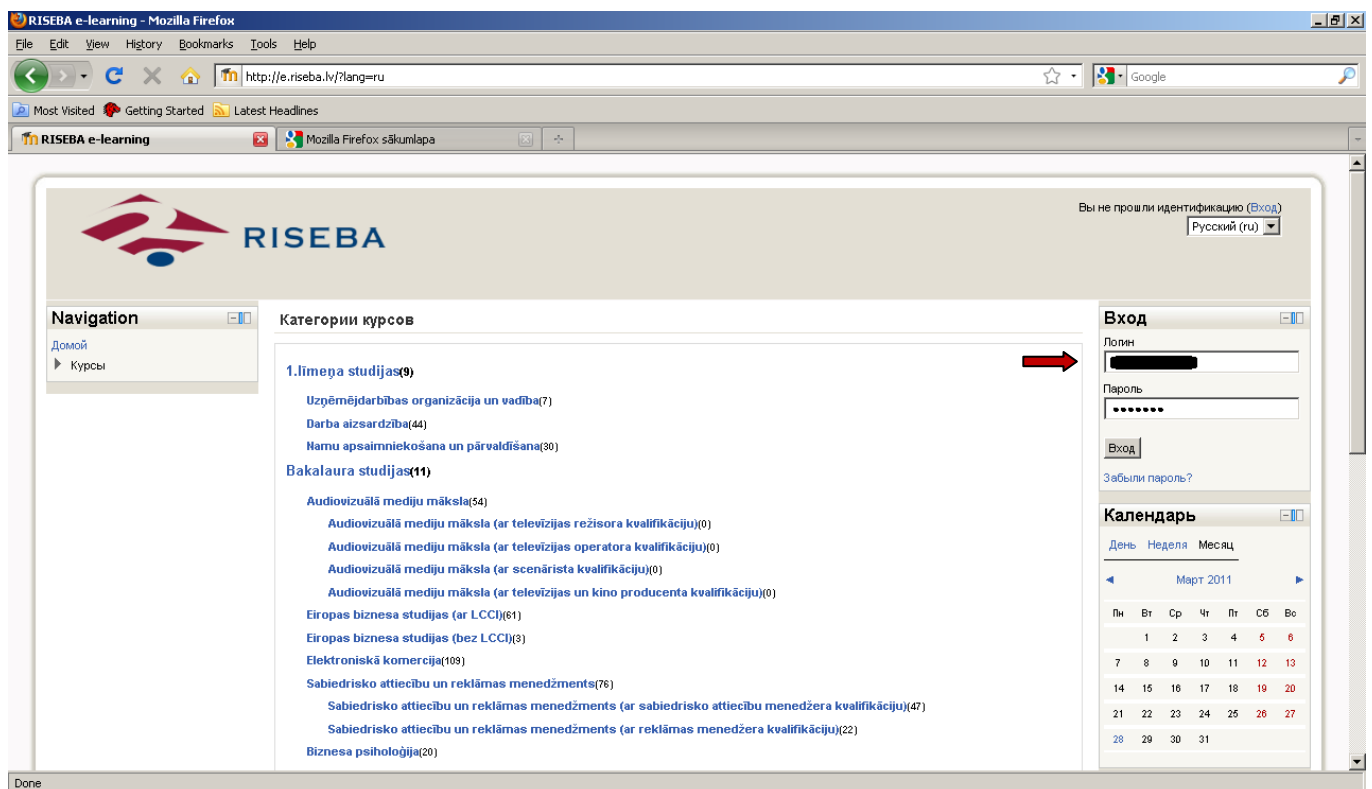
RISEBA e-learning - Mozilla Firefox

File Edit View History Bookmarks Tools Help

http://e.riseba.lv/?lang=ru

Google

Most Visited Getting Started Latest Headlines

RISEBA e-learning

Mozilla Firefox sākumlapa

RISEBA

Вы не прошли идентификацию (Вход)

Русский (ru)

Navigation

Домой

Курсы

Категории курсов

1.līmeņa studijas(9)

Uzņēmējdarbības organizācija un vadība(7)

Darba aizsardzība(44)

Namu apsaimniekošana un pārvaldīšana(30)

Bakalaura studijas(11)

Audiovizuālā mediju māksla(54)

Audiovizuālā mediju māksla (ar televīzijas režisora kvalifikāciju)(0)

Audiovizuālā mediju māksla (ar televīzijas operatora kvalifikāciju)(0)

Audiovizuālā mediju māksla (ar scenārista kvalifikāciju)(0)

Audiovizuālā mediju māksla (ar televīzijas un kino producenta kvalifikāciju)(0)

Eiropas biznesa studijas (ar LCCI)(61)

Eiropas biznesa studijas (bez LCCI)(3)

Elektroniskā komercija(109)

Sabiedrisko attiecību un reklāmas menedžments(76)

Sabiedrisko attiecību un reklāmas menedžments (ar sabiedrisko attiecību menedžera kvalifikāciju)(47)

Sabiedrisko attiecību un reklāmas menedžments (ar reklāmas menedžera kvalifikāciju)(22)

Biznesa psiholoģija(20)

Вход

Логин

Пароль

•••••••

Вход

Забыли пароль?

Календарь

День Неделя Месяц

Март 2011

| Пн | Вт | Ср | Чт | Пт | Сб | Вс |
|---|---|---|---|---|---|---|
| | 1 | 2 | 3 | 4 | 5 | 6 |
| 7 | 8 | 9 | 10 | 11 | 12 | 13 |
| 14 | 15 | 16 | 17 | 18 | 19 | 20 |
| 21 | 22 | 23 | 24 | 25 | 26 | 27 |
| 28 | 29 | 30 | 31 | | | |

Done